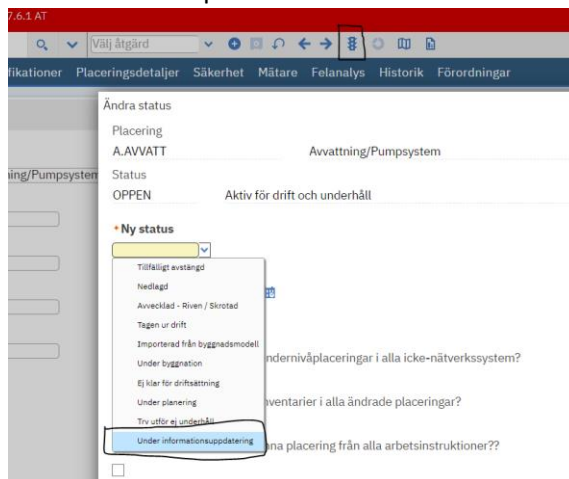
7.6.1 AT

Välj åtgärd

fikationer Placeringsdetaljer Säkerhet Mätare Felanalys Historik Förordningar

ning/Pumpsystem

Ändra status

Placering
A.AVVATT Avvattning/Pumpsystem

Status
OPPEN Aktiv för drift och underhåll

* Ny status

Tillfälligt avstängd
Nedlagd
Avvecklad - Riven / Skrotad
Tagen ur drift
Importerad från byggnadsmodell
Under byggnation
Ej klar för driftsättning
Under planering
Trv utför ej underhåll
Under informationsuppdatering

ndernivåplaceringar i alla icke-nätverkssystem?

nventarier i alla ändrade placeringar?

na placering från alla arbetsinstruktioner??